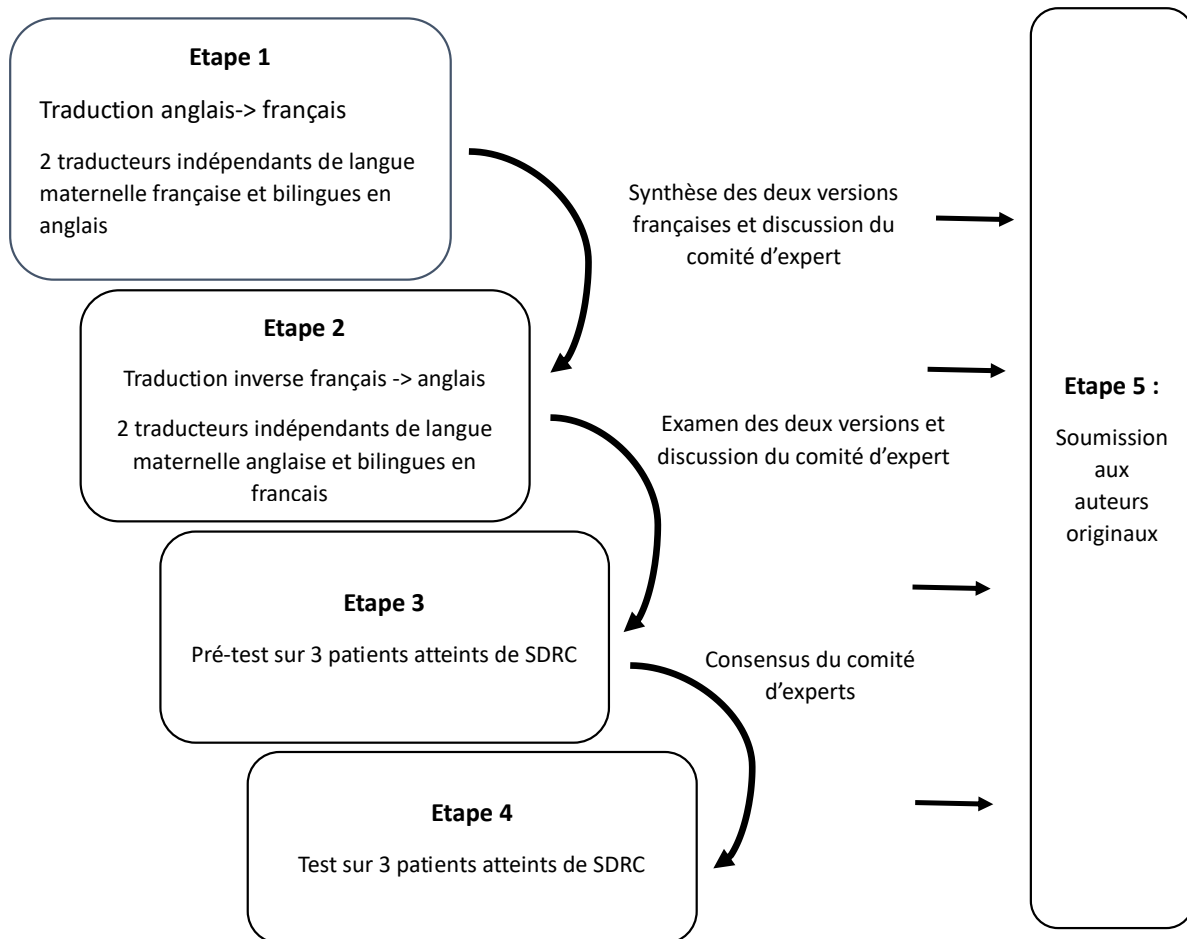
Etape 1

Traduction anglais-> français

2 traducteurs indépendants de langue maternelle française et bilingues en anglais

Synthèse des deux versions françaises et discussion du comité d'expert

Etape 2

Traduction inverse français -> anglais

2 traducteurs indépendants de langue maternelle anglaise et bilingues en francais

Examen des deux versions et discussion du comité d'expert

Etape 3

Pré-test sur 3 patients atteints de SDRC

Consensus du comité d'experts

Etape 4

Test sur 3 patients atteints de SDRC

Etape 5 :

Soumission aux auteurs originaux